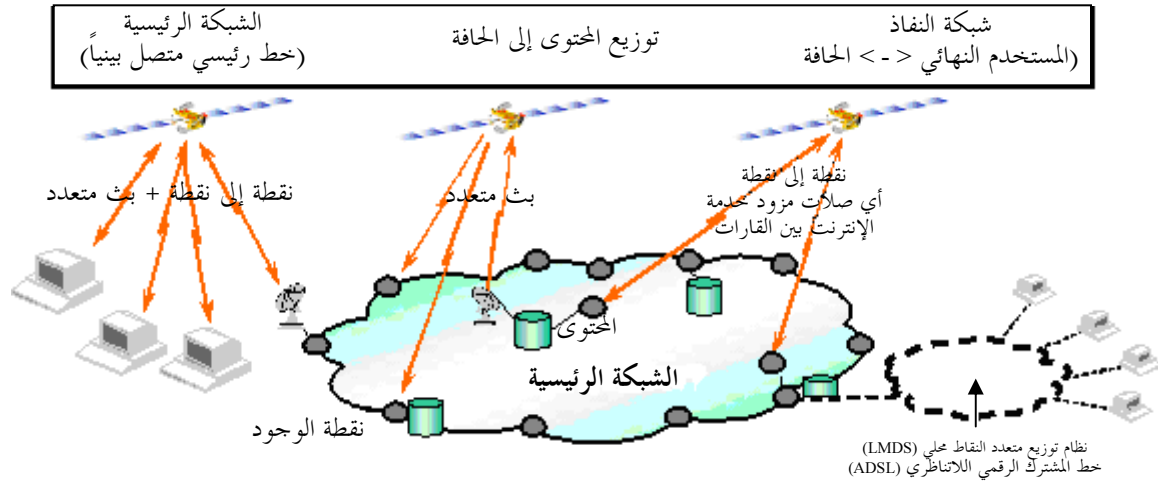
شبكة النفاذ
(المستخدم النهائي < - > الحافة

توزيع المحتوى إلى الحافة

الشبكة الرئيسية
(خط رئيسي متصل بينياً)

نقطة إلى نقطة
أي صلات مزود خدمة
الإنترنت بين القارات

بث متعدد

نقطة إلى نقطة + بث متعدد

المحتوى

الشبكة الرئيسية

نقطة الوجود

نظام توزيع متعدد النقاط محلي (LMDS)
خط المشترك الرقمي اللاتناظري (ADSL)